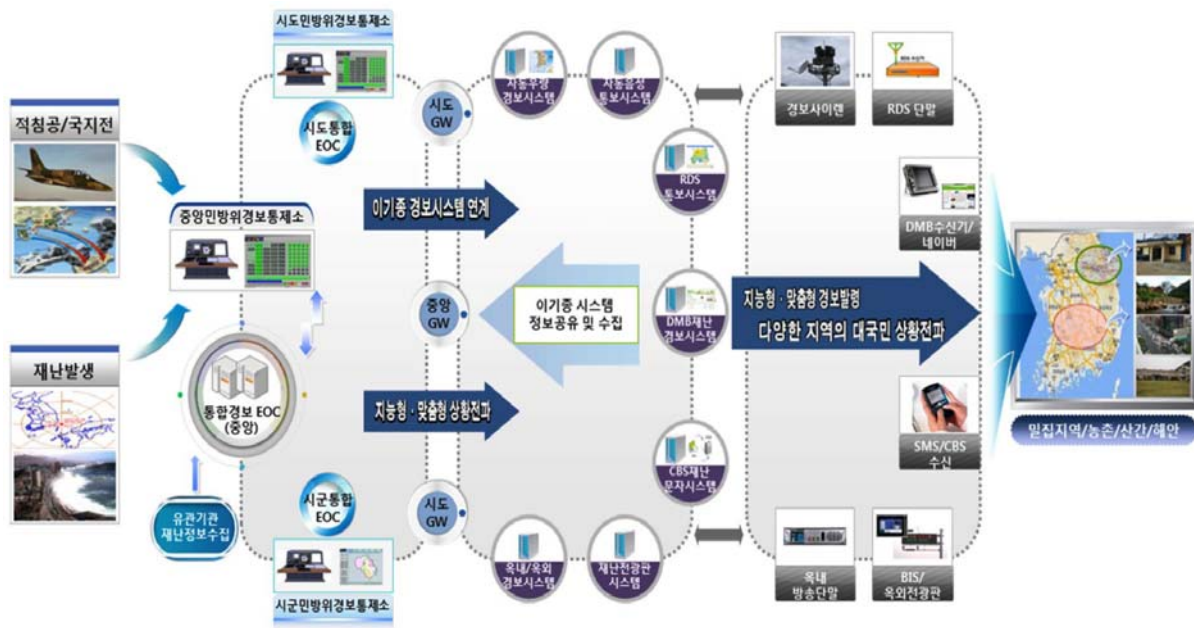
시도민방위경보통제소

적침공/국지전

시도통합
EOC

시도
GW

자동음성
경보시스템

자동음성
통보시스템

경보사이렌

RDS 단말

RDS
통보시스템

DMB수신기/
네비게

중앙민방위경보통제소

이기종 경보시스템 연계

이기종 시스템
정보공유 및 수집

중앙
GW

DMB재난
경보시스템

지능형 · 맞춤형 경보발령
다양한 지역의 대국민 상황전파

재난발생

통합경보 EOC
(중앙)

지능형 · 맞춤형 상황전파

SMS/CBS
수신

밀집지역/농촌/산간/해안

CBS재난
문자시스템

시군통합
EOC

시도
GW

유관기관
재난정보수집

옥내/옥외
경보시스템

재난전광판
시스템

옥내
방송단말

BIS/
옥외전광판

시군민방위경보통제소